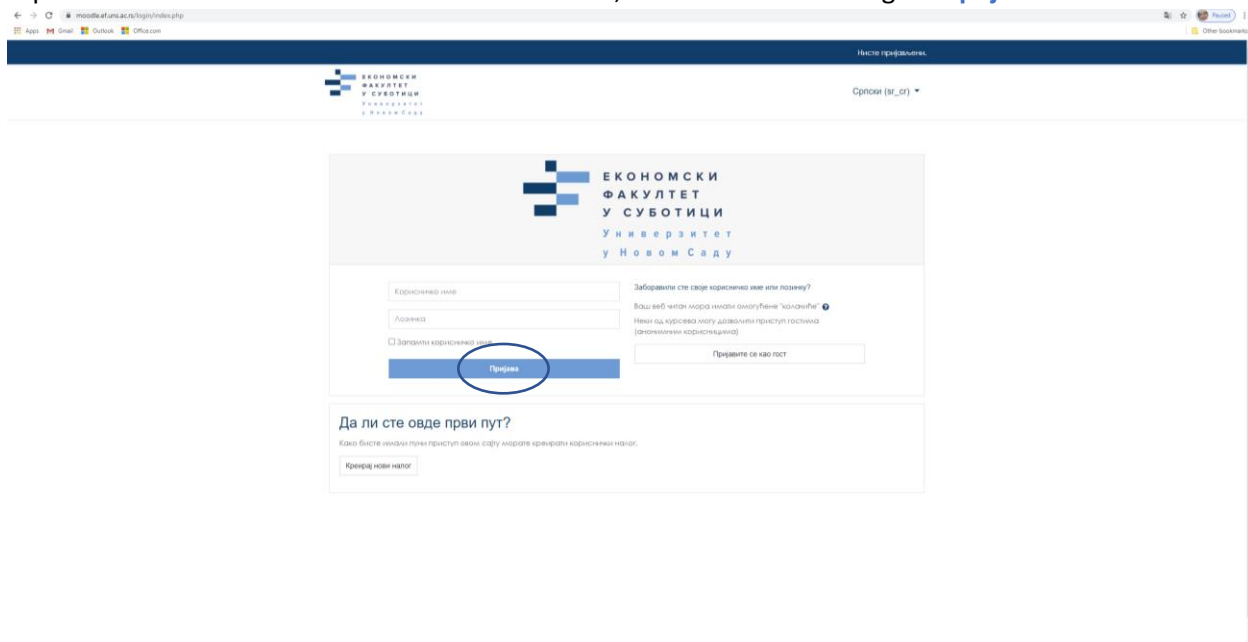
moodle.ef.uns.ac.rs/login/index.php

Apps Gmail Outlook Office.com

Paused

Other bookmarks

Нисте пријављени.

ЕКОНОМСКИ ФАКУЛТЕТ У СУБОТИЦИ Универзитет у Новом Саду

Српски (sr_cr)

ЕКОНОМСКИ ФАКУЛТЕТ У СУБОТИЦИ Универзитет у Новом Саду

Корисничко име

Лозинка

Запамти корисничко име

Пријава

Заборавили сте своје корисничко име или лозинку?

Ваш веб читач мора имати омогућене "колачиће"

Неки од курсева могу дозволити приступ гостима (анонимним корисницима)

Пријавите се као гост

Да ли сте овде први пут?

Како бисте имали пуни приступ овом сајту морате креирати кориснички налог.

Креирај нови налог